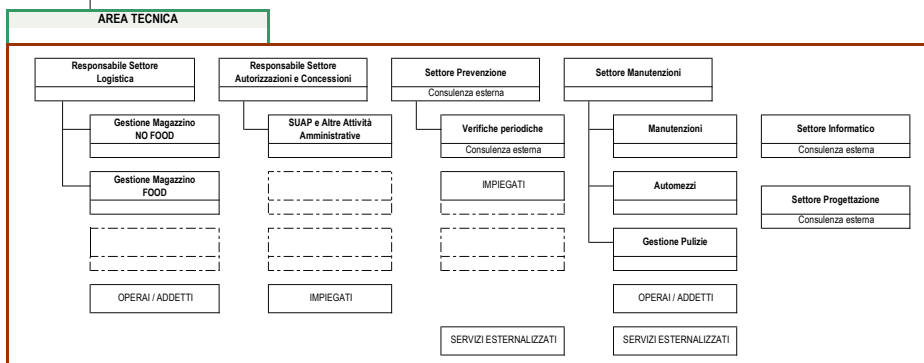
AREA TECNICA

Responsabile Settore Logistica

Gestione Magazzino NO FOOD

Gestione Magazzino FOOD

OPERAI / ADDETTI

Responsabile Settore Autorizzazioni e Concessioni

SUAP e Altre Attività Amministrative

IMPIEGATI

Settore Prevenzione

Consulenza esterna

Verifiche periodiche

Consulenza esterna

IMPIEGATI

SERVIZI ESTERNALIZZATI

Settore Manutenzioni

Manutenzioni

Automezzi

Gestione Pulizie

OPERAI / ADDETTI

SERVIZI ESTERNALIZZATI

Settore Informatico

Consulenza esterna

Settore Progettazione

Consulenza esterna